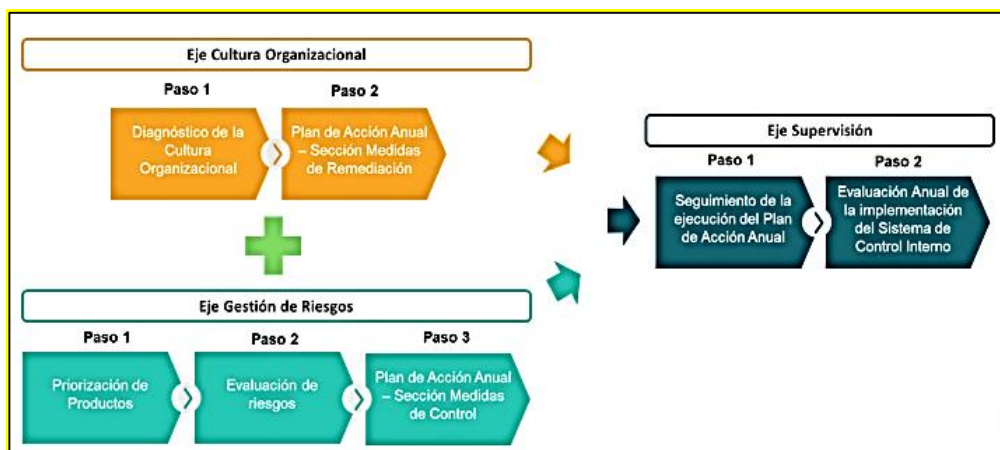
Eje Cultura Organizacional

Paso 1

Diagnóstico de la Cultura Organizacional

Paso 2

Plan de Acción Anual – Sección Medidas de Remediación

Eje Gestión de Riesgos

Paso 1

Priorización de Productos

Paso 2

Evaluación de riesgos

Paso 3

Plan de Acción Anual – Sección Medidas de Control

Eje Supervisión

Paso 1

Seguimiento de la ejecución del Plan de Acción Anual

Paso 2

Evaluación Anual de la implementación del Sistema de Control Interno